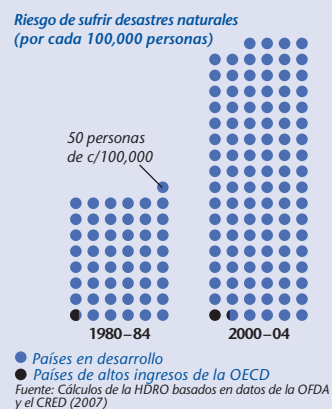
Riesgo de sufrir desastres naturales
(por cada 100,000 personas)

50 personas
de c/100,000

1980–84

2000–04

Países en desarrollo
Países de altos ingresos de la OECD
Fuente: Cálculos de la HDRO basados en datos de la OFDA y el CRED (2007)